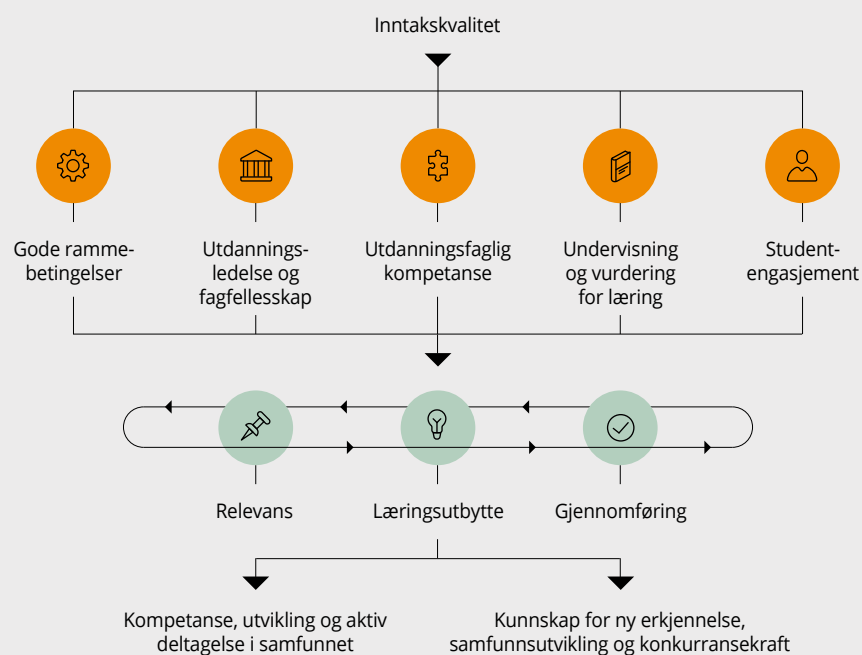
Inntakskvalitet

Gode rammebetingelser

Utdanningsledelse og fagfellesskap

Utdanningsfaglig kompetanse

Undervisning og vurdering for læring

Studentengasjement

Relevans

Læringsutbytte

Gjennomføring

Kompetanse, utvikling og aktiv deltagelse i samfunnet

Kunnskap for ny erkjennelse, samfunnsutvikling og konkurransekraft